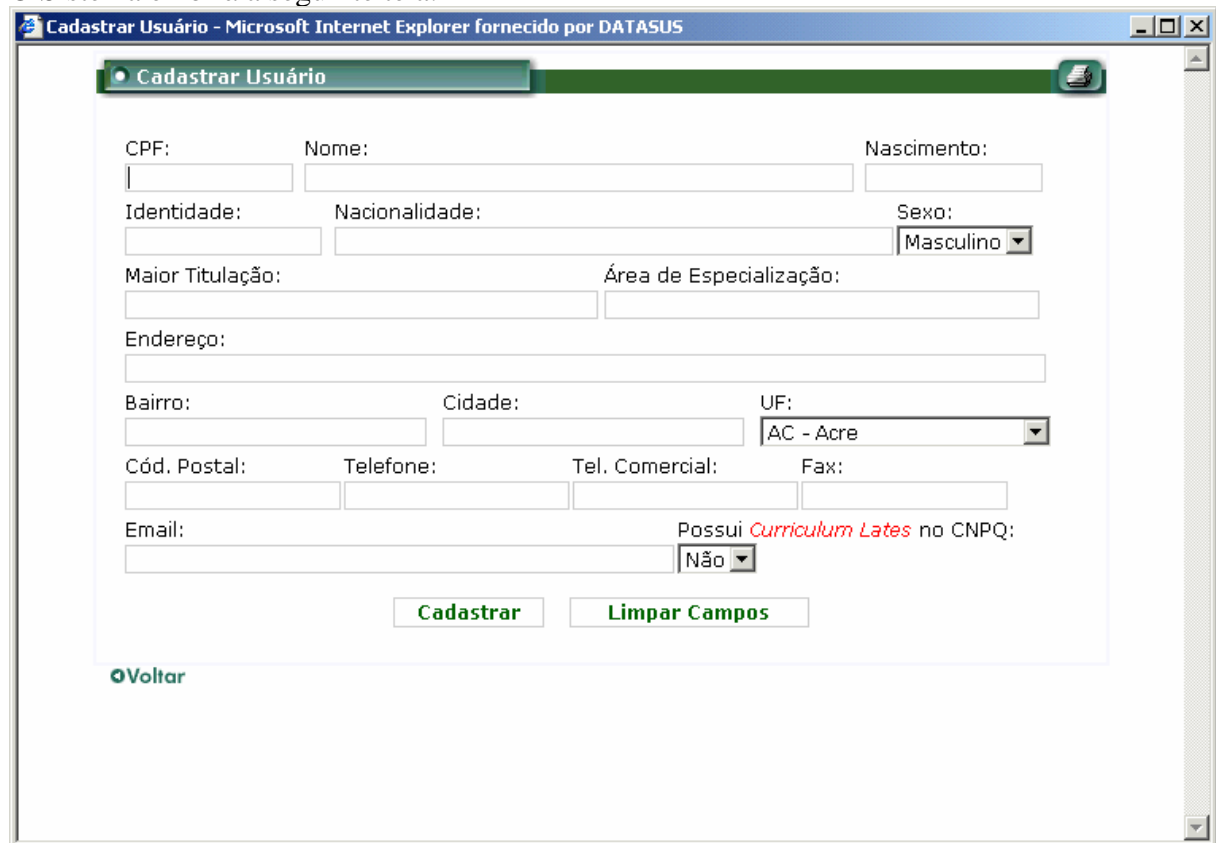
Cadastrar Usuário - Microsoft Internet Explorer fornecido por DATASUS

Cadastrar Usuário

CPF:
Nome:
Nascimento:
Identidade:
Nacionalidade:
Sexo:
Masculino
Maior Titulação:
Área de Especialização:
Endereço:
Bairro:
Cidade:
UF:
AC - Acre
Cód. Postal:
Telefone:
Tel. Comercial:
Fax:
Email:
Possui Curriculum Lates no CNPQ:
Não

Cadastrar
Limpar Campos

Voltar